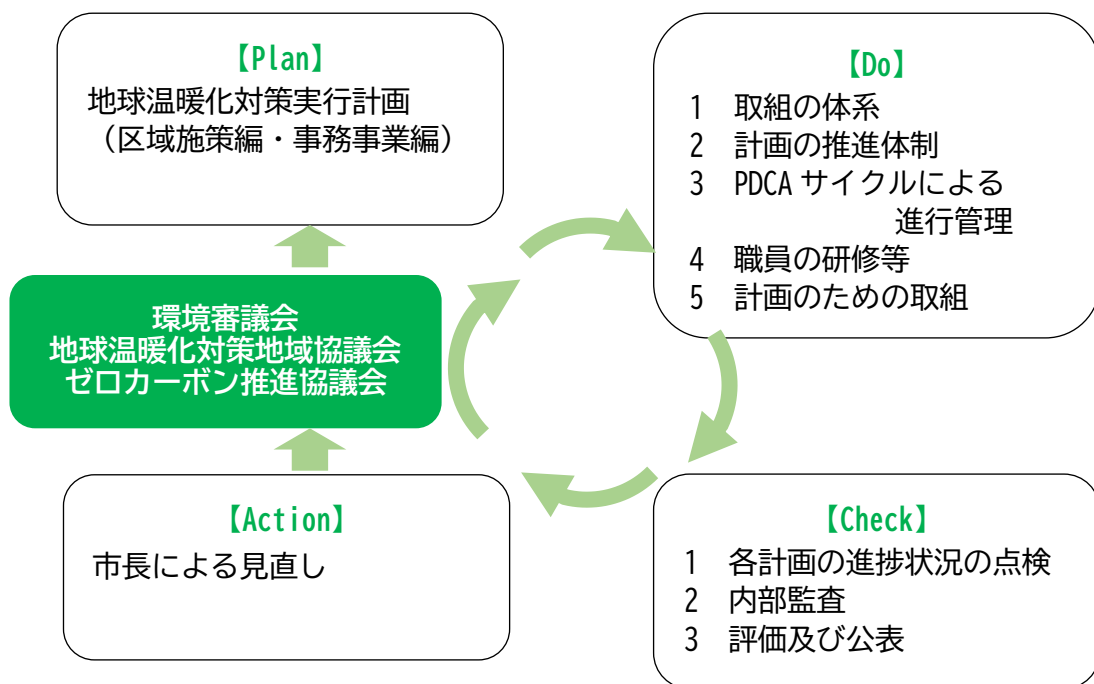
【Plan】
地球温暖化対策実行計画
（区域施策編・事務事業編）

【Do】
1　取組の体系
2　計画の推進体制
3　PDCA サイクルによる進行管理
4　職員の研修等
5　計画のための取組

環境審議会
地球温暖化対策地域協議会
ゼロカーボン推進協議会

【Action】
市長による見直し

【Check】
1　各計画の進捗状況の点検
2　内部監査
3　評価及び公表